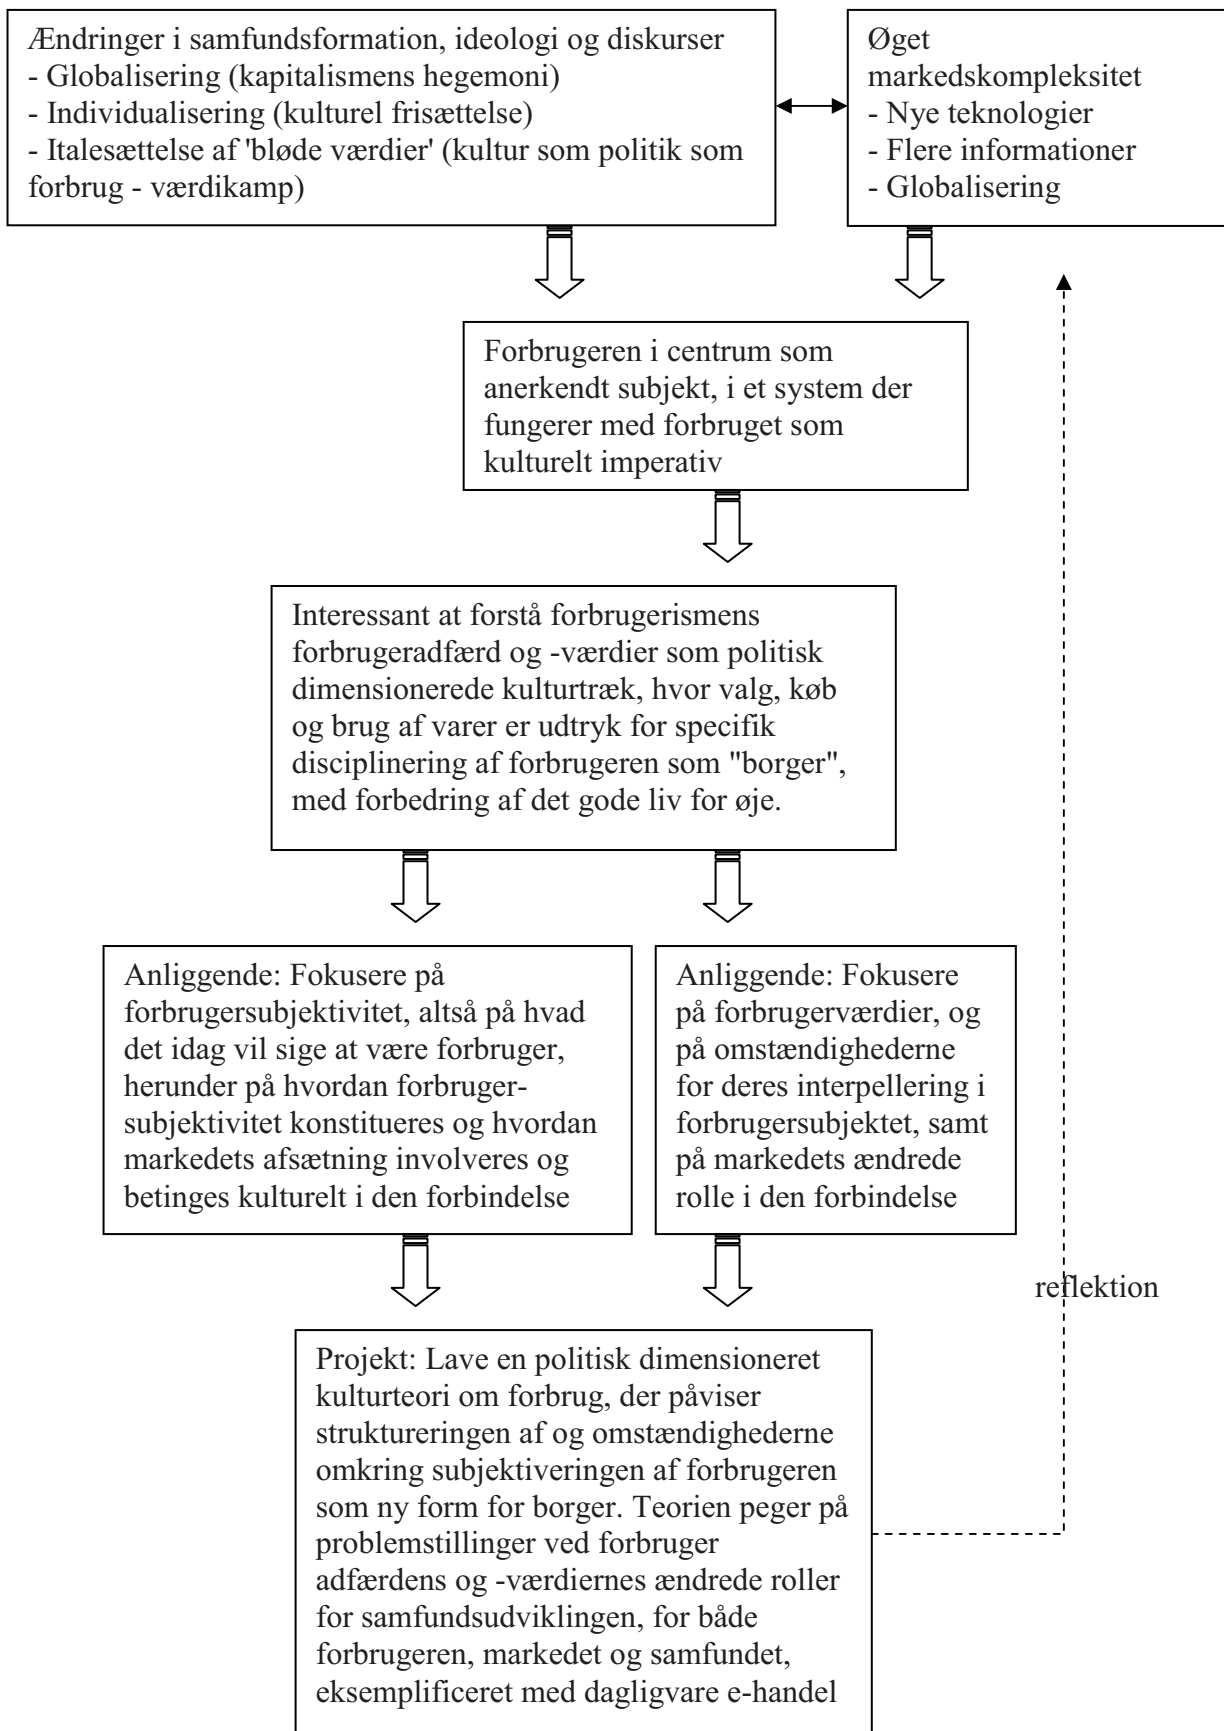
Ændringer i samfundsformation, ideologi og diskurser
- Globalisering (kapitalismens hegemoni)
- Individualisering (kulturel frisættelse)
- Italesættelse af 'bløde værdier' (kultur som politik som forbrug - værdikamp)

Øget markedskompleksitet
- Nye teknologier
- Flere informationer
- Globalisering

Forbrugeren i centrum som anerkendt subjekt, i et system der fungerer med forbruget som kulturelt imperativ

Interessant at forstå forbrugerismens forbrugeradfærd og -værdier som politisk dimensionerede kulturtræk, hvor valg, køb og brug af varer er udtryk for specifik disciplinering af forbrugeren som "borger", med forbedring af det gode liv for øje.

Anliggende: Fokusere på forbrugersubjektivitet, altså på hvad det idag vil sige at være forbruger, herunder på hvordan forbrugersubjektivitet konstitueres og hvordan markedets afsætning involveres og betinges kulturelt i den forbindelse

Anliggende: Fokusere på forbrugerværdier, og på omstændighederne for deres interpellering i forbrugersubjektet, samt på markedets ændrede rolle i den forbindelse

reflektion

Projekt: Lave en politisk dimensioneret kulturteori om forbrug, der påviser struktureringen af og omstændighederne omkring subjektiveringen af forbrugeren som ny form for borger. Teorien peger på problemstillinger ved forbruger adfærdens og -værdiernes ændrede roller for samfundsudviklingen, for både forbrugeren, markedet og samfundet, eksemplificeret med dagligvare e-handel